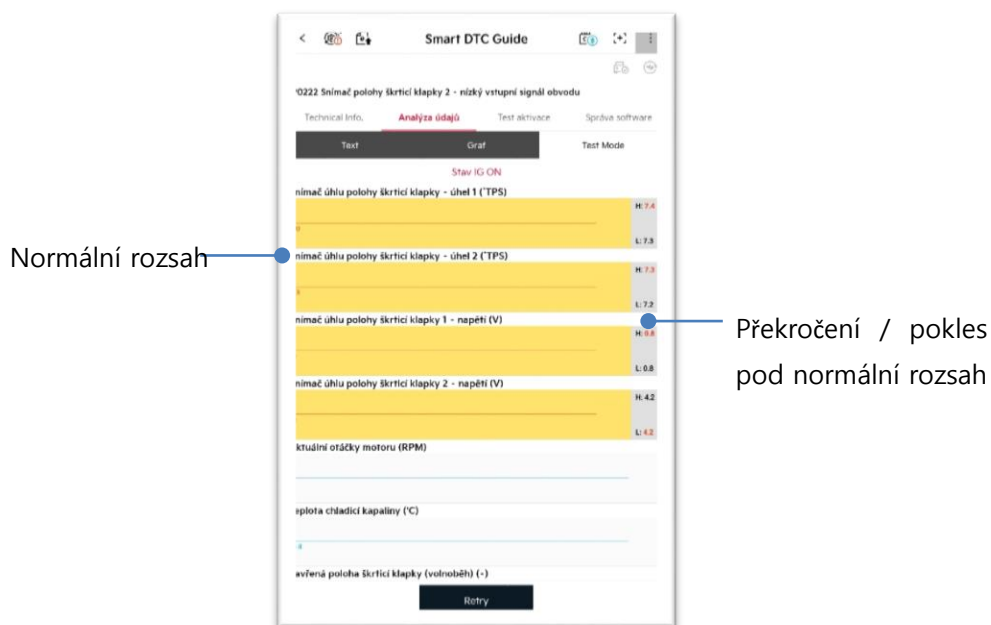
Smart DTC Guide

'0222 Snímač polohy škrticí klapky 2 - nízký vstupní signál obvodu

Technical Info. | Analýza údajů | Test aktivace | Správa software

Text | Graf | Test Mode

Stav IG ON

nímač úhlu polohy škrticí klapky - úhel 1 (°TPS)

H: 7.4

L: 7.3

Normální rozsah

nímač úhlu polohy škrticí klapky - úhel 2 (°TPS)

H: 7.3

L: 7.2

nímač úhlu polohy škrticí klapky 1 - napětí (V)

H: 0.8

L: 0.8

Překročení / pokles pod normální rozsah

nímač úhlu polohy škrticí klapky 2 - napětí (V)

H: 4.2

L: 4.2

ktuální otáčky motoru (RPM)

eplota chladicí kapaliny (°C)

avřená poloha škrticí klapky (volnoběh) (-)

Retry